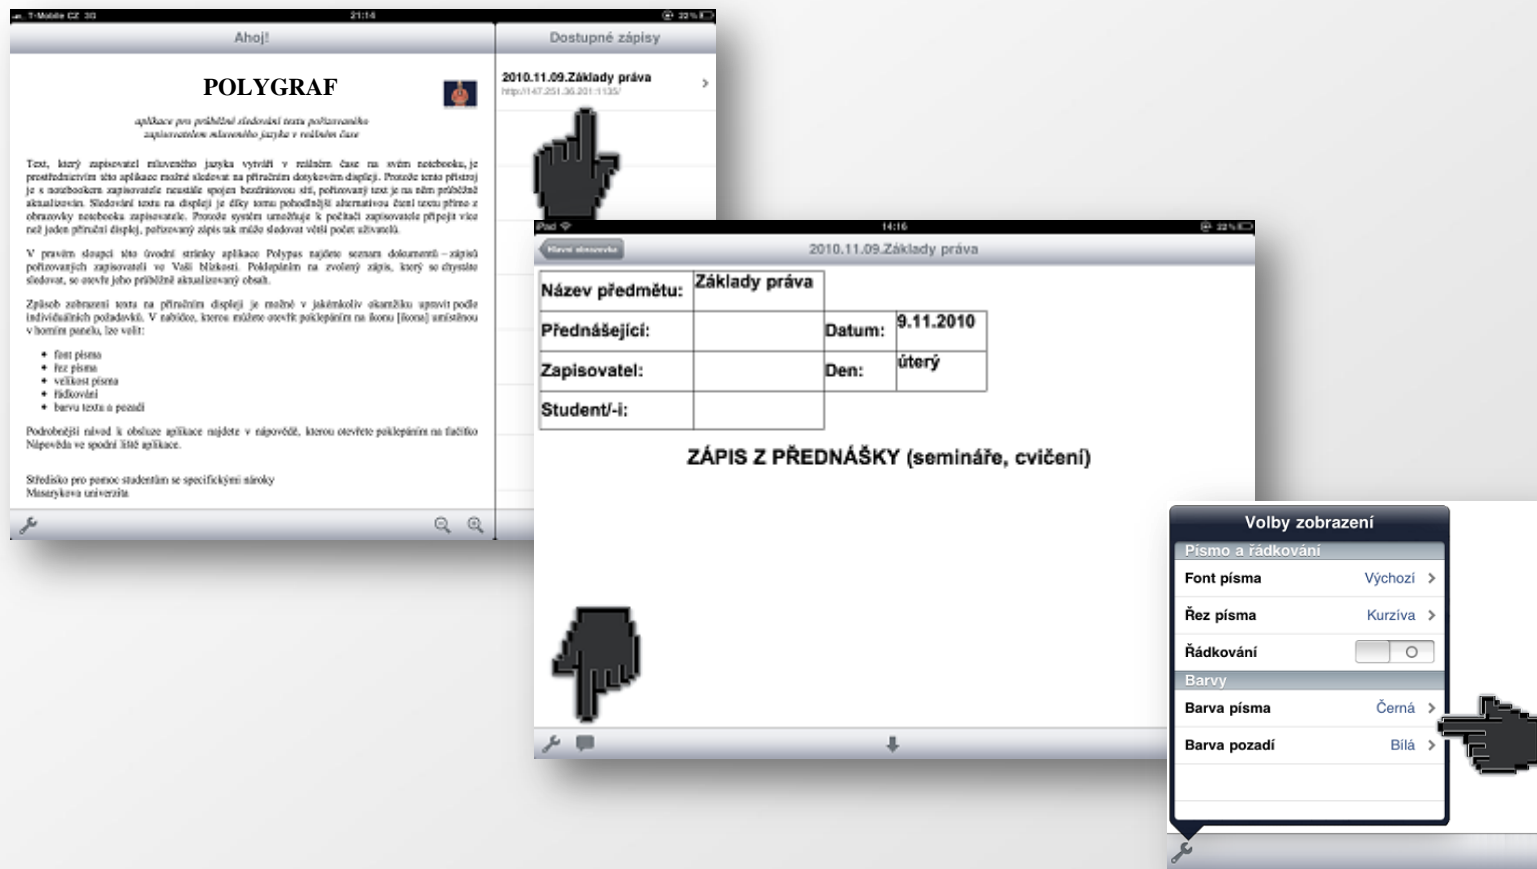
T-Mobile CZ 3G 21:14 22%

Ahoj!

Dostupné zápisy

POLYGRAF

aplikace pro průběžné sledování textu pořizovaného zapisovatelem mluveného jazyka v reálném čase

Text, který zapisovatel mluveného jazyka vytváří v reálném čase na svém notebooku, je prostřednictvím této aplikace možné sledovat na přenosném dotykovém displeji. Protože tento přístroj je s notebookem zapisovatele neustále spojen bezdrátovou sítí, pořizovaný text je na něm průběžně aktualizován. Sledování textu na displeji je díky tomu pohodlnější alternativou čtení textu přímo z obrazovky notebooku zapisovatele. Protože systém umožňuje k počítači zapisovatele připojit více než jeden přenosný displej, pořizovaný zápis tak může sledovat větší počet uživatelů.

V pravém sloupci této úvodní stránky aplikace Polypus najdete seznam dokumentů – zápisů pořizovaných zapisovateli ve Vaší blízkosti. Poklepáním na zvolený zápis, který se chystáte sledovat, se otevře jeho průběžně aktualizovaný obsah.

Způsob zobrazení textu na přenosném displeji je možné v jakémkoliv okamžiku upravit podle individuálních požadavků. V nabídce, kterou můžete otevřít poklepáním na ikonu [ikona] umístěnou v horním panelu, lze volit:

• font písma
• řez písma
• velikost písma
• řádkování
• barvu textu a pozadí

Podrobnější návod k obsluze aplikace najdete v nápovědě, kterou otevřete poklepáním na tlačítko Nápověda ve spodní liště aplikace.

Středisko pro pomoc studentům se specifickými nároky
Masarykova univerzita

2010.11.09.Základy práva
http://147.251.36.201:1135/

iPad 14:16 22%

Hlavní obrazovka

2010.11.09.Základy práva

| Název předmětu: | Základy práva | | |
|---|---|---|---|
| Přednášející: | | Datum: | 9.11.2010 |
| Zapisovatel: | | Den: | úterý |
| Student/-i: | | | |

ZÁPIS Z PŘEDNÁŠKY (semináře, cvičení)

Volby zobrazení
Písmo a řádkování
Font písma Výchozí
Řez písma Kurzíva
Řádkování
Barvy
Barva písma Černá
Barva pozadí Bílá